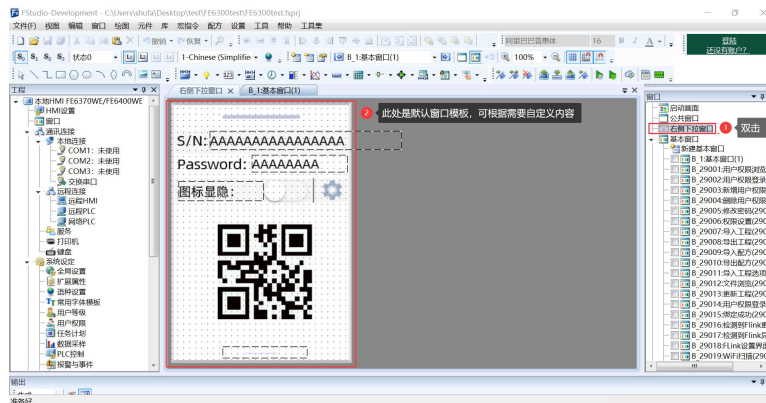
FStudio-Development - C:\Users\shufa\Desktop\test\FE6300test.fsprj

文件(F) 视图 编辑 窗口 绘图 元件 库 宏指令 配方 设置 工具 帮助 工具集

撤销 恢复

阿里巴巴普惠体 16

登陆
还没有账户?

状态0

1-Chinese (Simplifie

B_1:基本窗口(1)

100%

工程

本地HMI FE6370WE/FE6400WE
HMI设置
窗口
通讯连接
本地连接
COM1: 未使用
COM2: 未使用
COM3: 未使用
交换串口
远程连接
远程HMI
远程PLC
网络PLC
服务
打印机
键盘
系统设定
全局设置
扩展属性
语种设置
常用字体模板
用户等级
用户权限
任务计划
数据采样
PLC控制
报警与事件

右侧下拉窗口 ×
B_1:基本窗口(1)

S/N: AAAAAAAAAAAAAAAA
Password: AAAAAAAA
图标显隐:

2 此处是默认窗口模板，可根据需要自定义内容

窗口
启动画面
公共窗口
右侧下拉窗口
1 双击
基本窗口
新建基本窗口
B_1:基本窗口(1)
B_29001:用户权限浏览
B_29002:用户权限登录
B_29003:新增用户权限
B_29004:删除用户权限
B_29005:修改密码(29
B_29006:权限设置(29
B_29007:导入工程(29
B_29008:导出工程(29
B_29009:导入配方(29
B_29010:导出配方(29
B_29011:导入工程选项
B_29012:文件浏览(29
B_29013:更新工程(29
B_29014:用户权限登录
B_29015:绑定成功(29
B_29016:检测到Flink
B_29017:检测到Flink
B_29018:FLink设置界面
B_29019:WiFi列表(29

输出